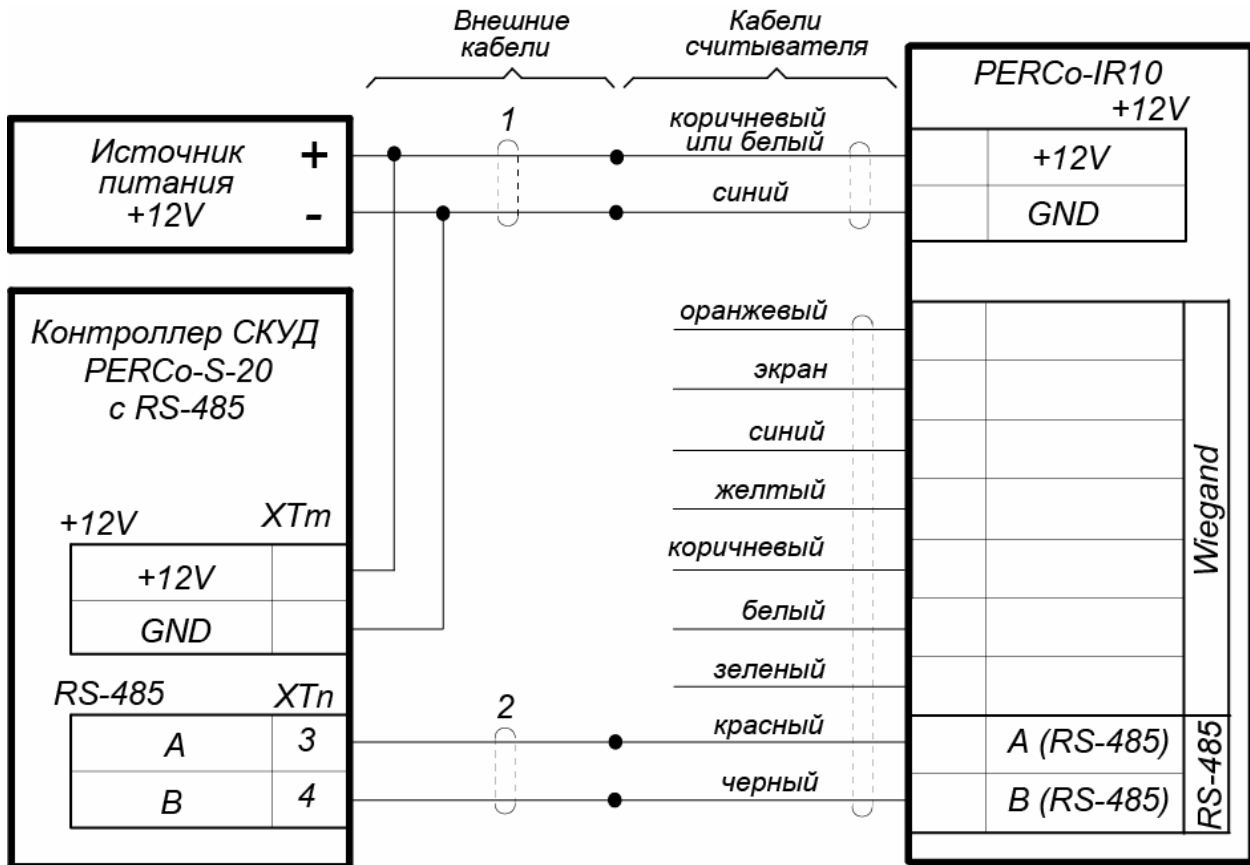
Внешние кабели

Кабели считывателя

PERCo-IR10

+12V

Источник питания +12V

+

-

1

коричневый или белый

синий

+12V

GND

Контроллер СКУД PERCo-S-20 с RS-485

оранжевый

экран

синий

желтый

коричневый

белый

зеленый

Wiegand

+12V

XTm

+12V

GND

RS-485

XTn

2

A

3

B

4

красный

черный

A (RS-485)

B (RS-485)

RS-485